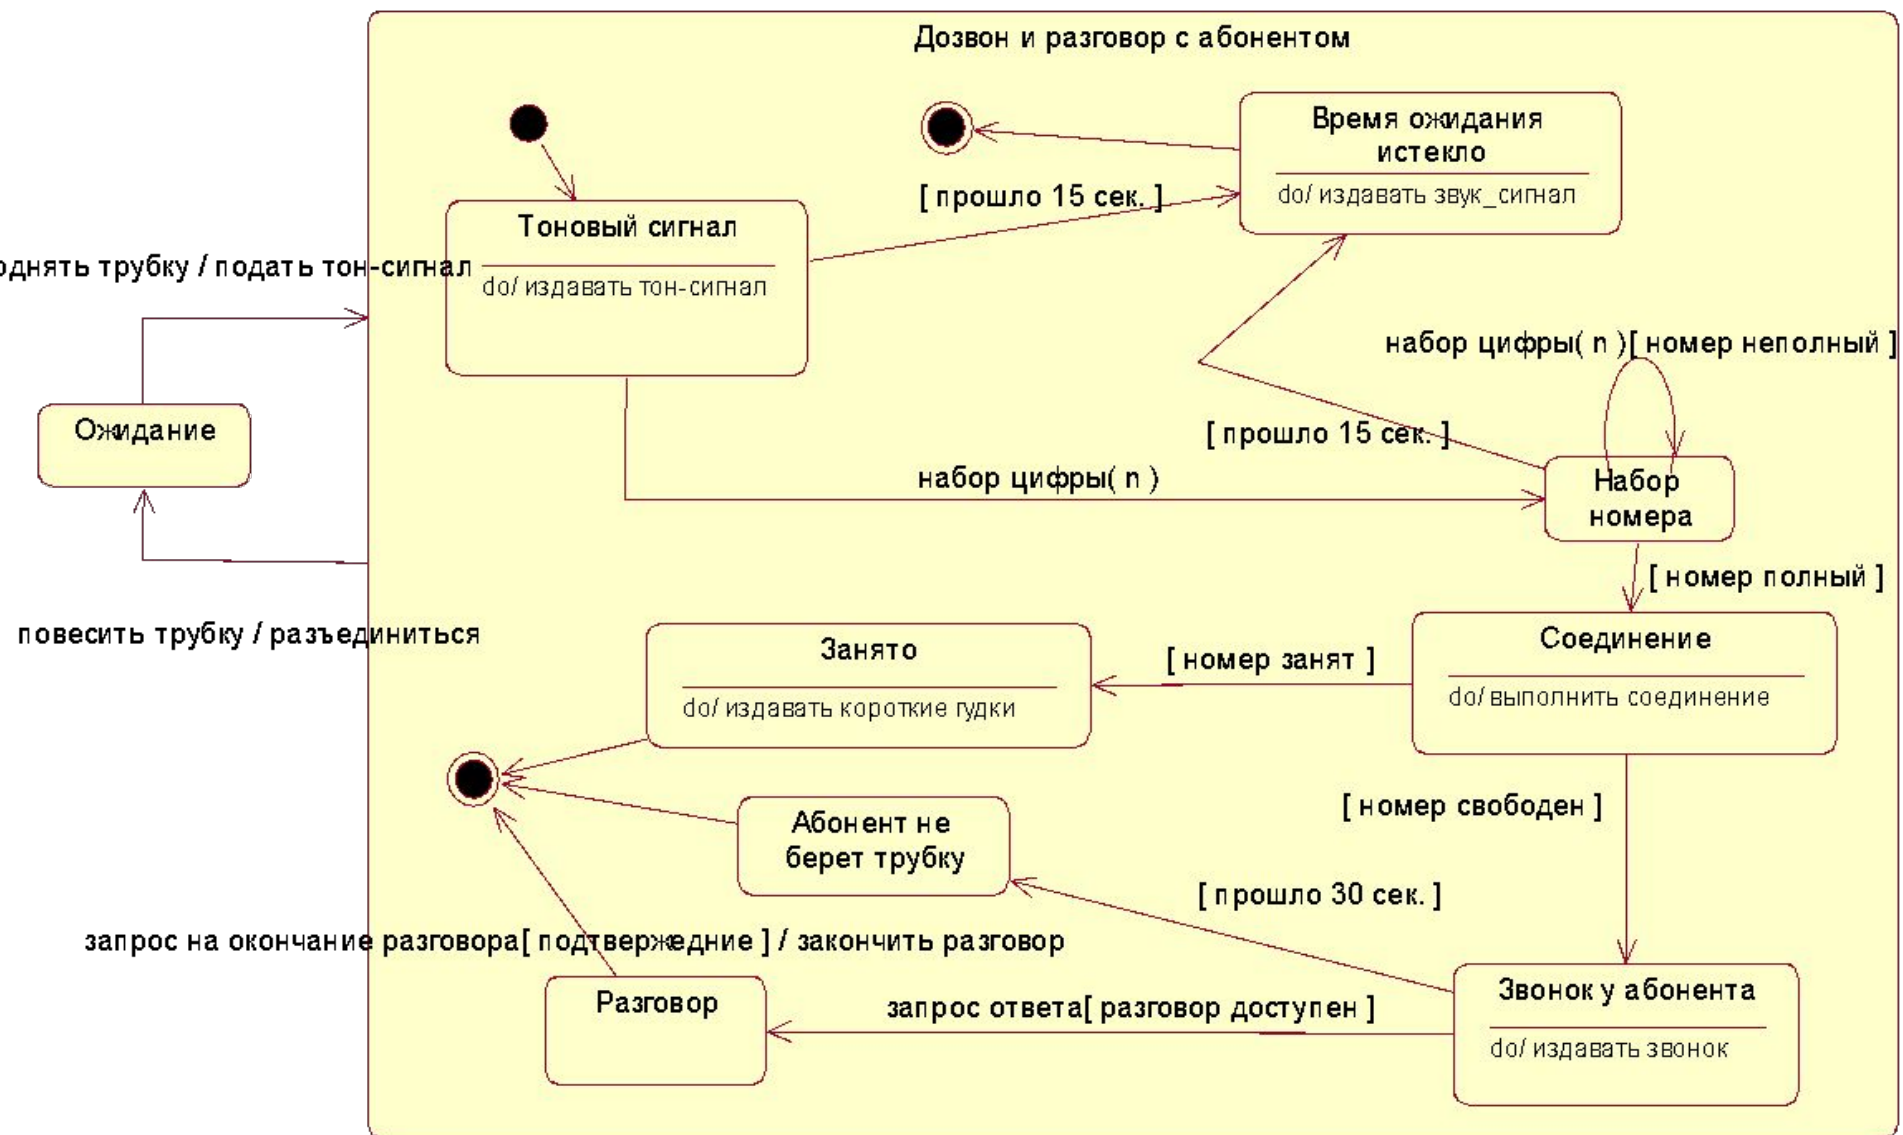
Дозвон и разговор с абонентом

Время ожидания истекло

do/ издавать звук_сигнал

[ прошло 15 сек. ]

Тоновый сигнал

do/ издавать тон-сигнал

однять трубку / подать тон-сигнал

набор цифры( n )[ номер неполный ]

Ожидание

[ прошло 15 сек. ]

набор цифры( n )

Набор номера

[ номер полный ]

повесить трубку / разъединиться

Занято

do/ издавать короткие гудки

[ номер занят ]

Соединение

do/ выполнить соединение

[ номер свободен ]

Абонент не берет трубку

[ прошло 30 сек. ]

запрос на окончание разговора[ подтверждние ] / закончить разговор

Разговор

запрос ответа[ разговор доступен ]

Звонок у абонента

do/ издавать звонок